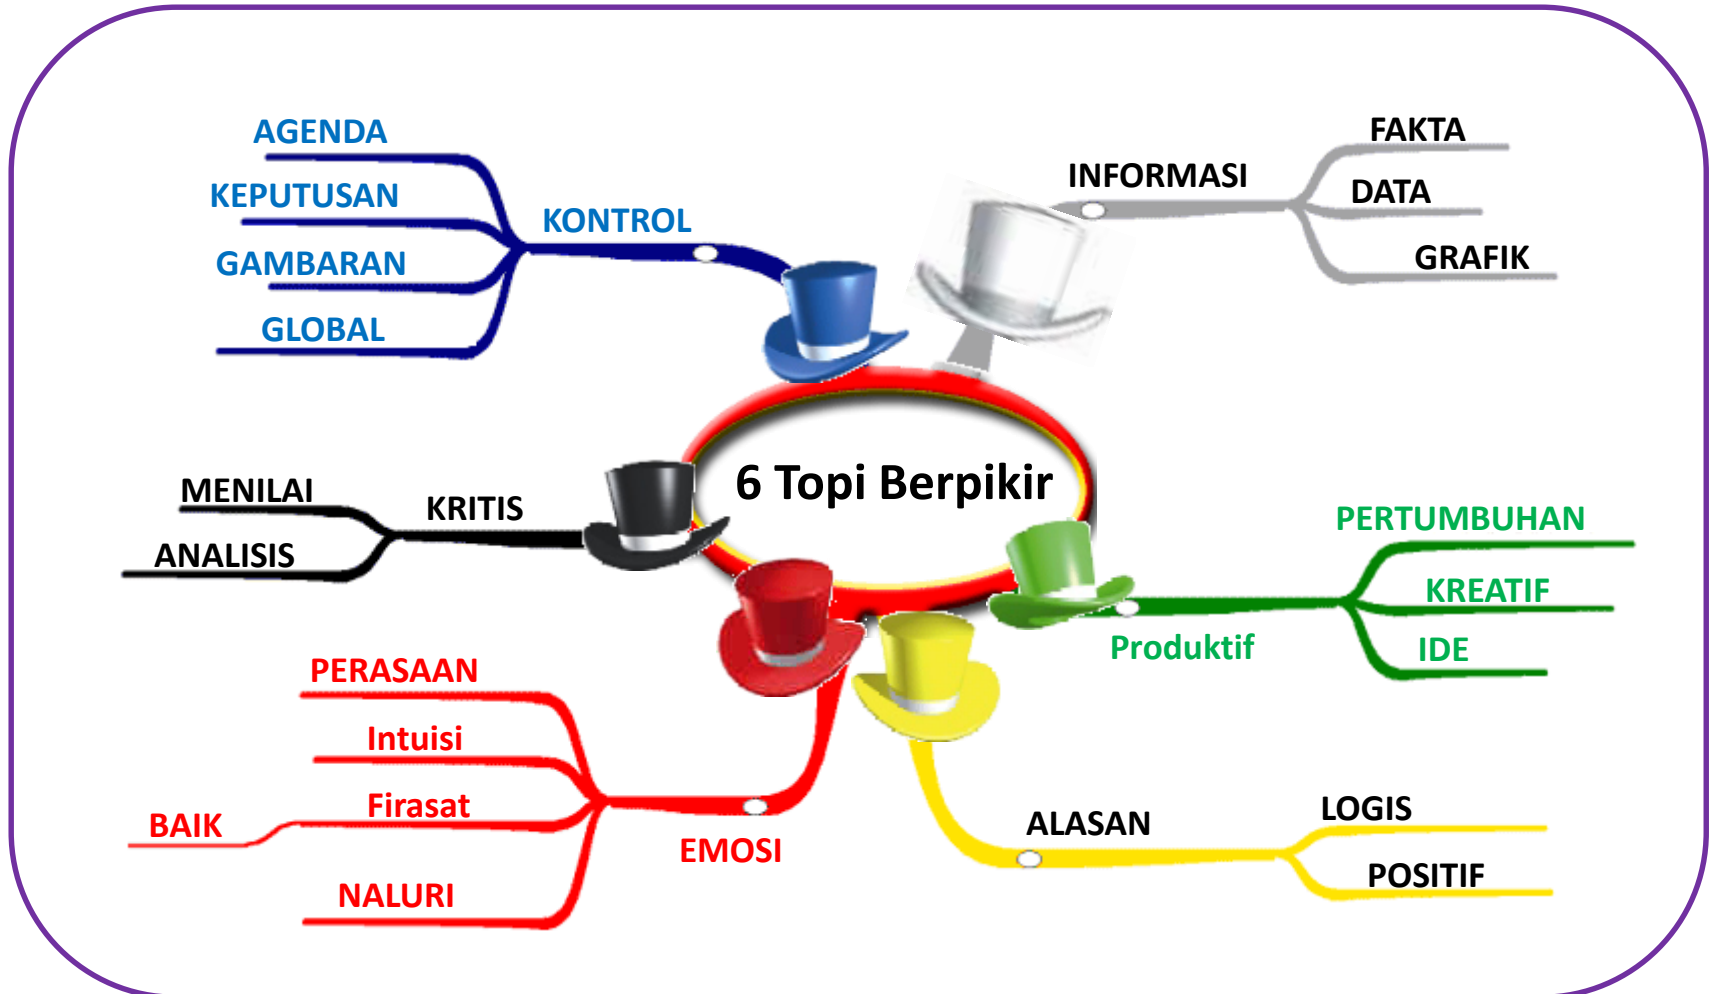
6 Topi Berpikir

KONTROL
AGENDA
KEPUTUSAN
GAMBARAN
GLOBAL

INFORMASI
FAKTA
DATA
GRAFIK

KRITIS
MENILAI
ANALISIS

Produktif
PERTUMBUHAN
KREATIF
IDE

EMOSI
PERASAAN
Intuisi
Firasat
BAIK
NALURI

ALASAN
LOGIS
POSITIF